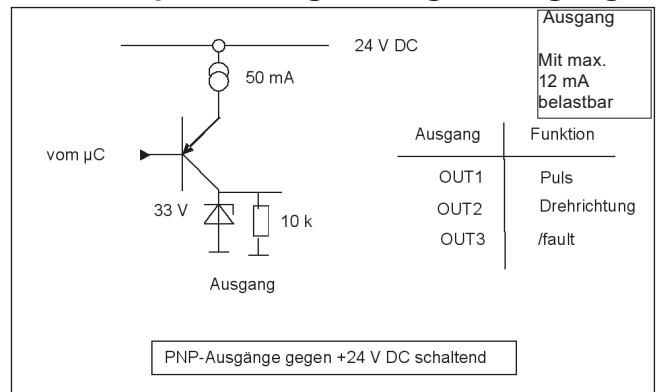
Ausgang

Mit max. 12 mA belastbar

24 V DC

50 mA

vom µC

33 V

10 k

Ausgang

| Ausgang | Funktion |
|---|---|
| OUT1 | Puls |
| OUT2 | Drehrichtung |
| OUT3 | /fault |

PNP-Ausgänge gegen +24 V DC schaltend